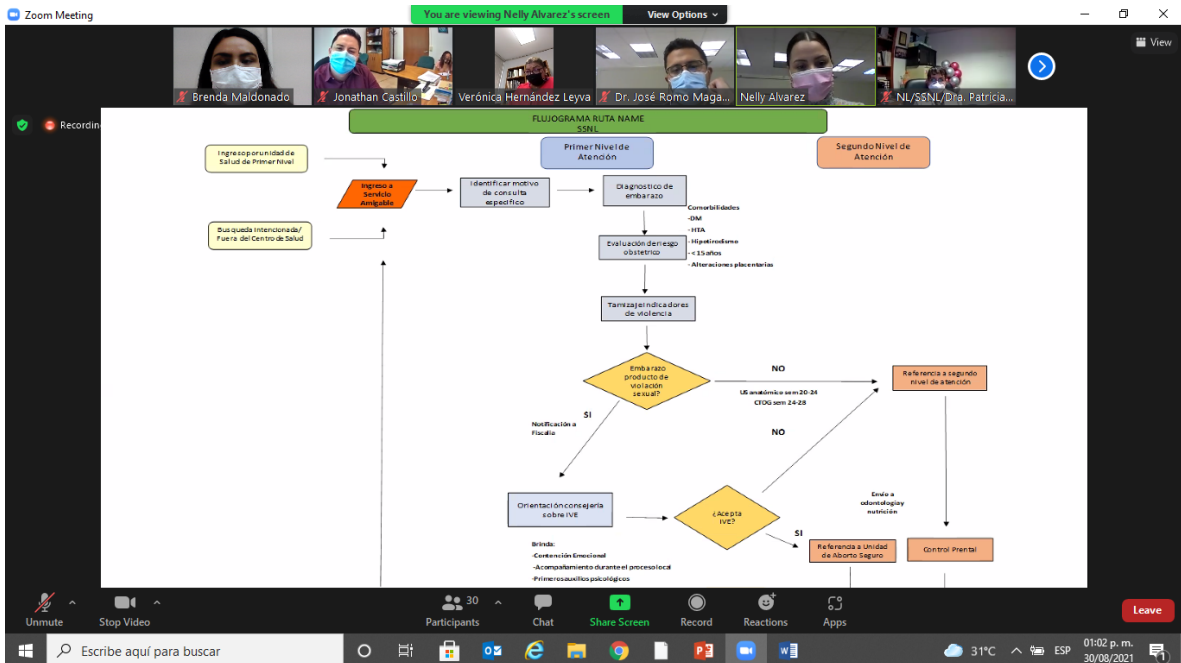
Zoom Meeting

You are viewing Nelly Alvarez's screen

View Options

View

Brenda Maldonado

Jonathan Castillo

Verónica Hernández Leyva

Dr. José Romo Maga...

Nelly Alvarez

NL/SSNL/Dra. Patricia...

Recording

FLUJOGRAMA RUTA NAME
SSNL

Primer Nivel de Atención

Segundo Nivel de Atención

Ingreso por unidad de Salud de Primer Nivel

Ingreso a Servicio Amigable

Identificar motivo de consulta especifico

Diagnostico de embarazo

Busqueda Intencionada/ Fuera del Centro de Salud

Comorbilidades
-DM
-HTA
-Hipotiroidismo
-<15 años
-Alteraciones placentarias

Evaluación de riesgo obstetrico

Tamizaje indicadores de violencia

Embarazo producto de violación sexual?

NO

Referencia a segundo nivel de atención

US anatómico sem 20-24
CTOG sem 24-28

SI

Notificación a Fiscalía

NO

Orientación consejería sobre IVE

¿Acepta IVE?

Envio a odontologia y nutrición

SI

Referencia a Unidad de Aborto Seguro

Control Prental

Brinda:
-Contención Emocional
-Acompañamiento durante el proceso local
-Primeros auxilios psicológicos

Unmute

Stop Video

30

Participants

Chat

Share Screen

Record

Reactions

Apps

Leave

Escribe aquí para buscar

31°C

ESP

01:02 p. m.
30/08/2021